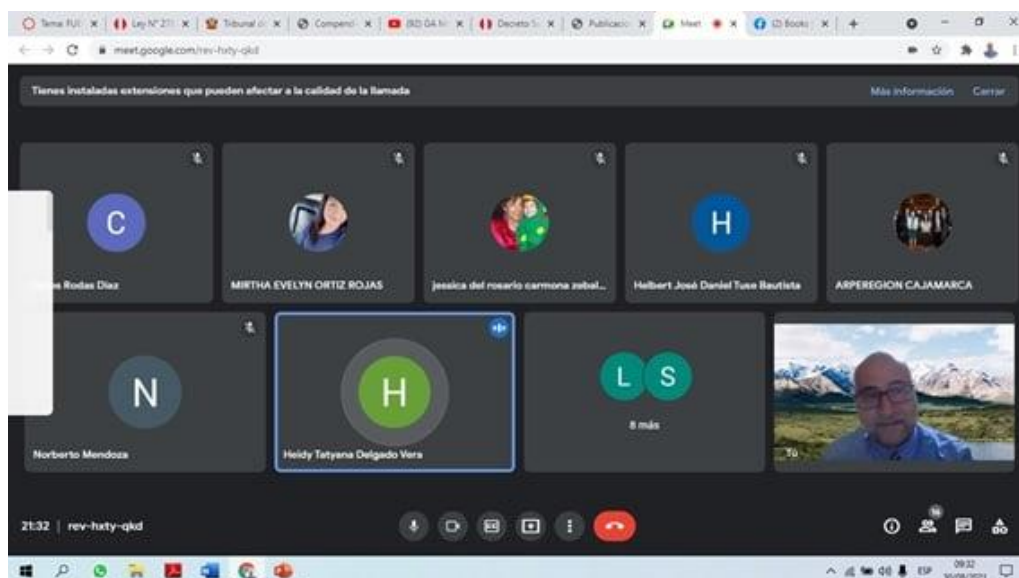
Tema RUI
Ley N° 27
Tribunal
Compendi
(82) OA
Decreto
Publicació
Meet
(2) Books
meet.google.com/rev-hxty-qkd

Tienes instaladas extensiones que pueden afectar a la calidad de la llamada
Más información
Cerrar

C
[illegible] Rodas Diaz
MIRTHA EVELYN ORTIZ ROJAS
jessica del rosario carmona zebal...
H
Helbert José Daniel Tuse Bautista
ARPEREGION CAJAMARCA
N
Norberto Mendoza
H
Heidy Tatyana Delgado Vera
L
S
8 más
Tú

21:32 | rev-hxty-qkd
16

ESP
09:32
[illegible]